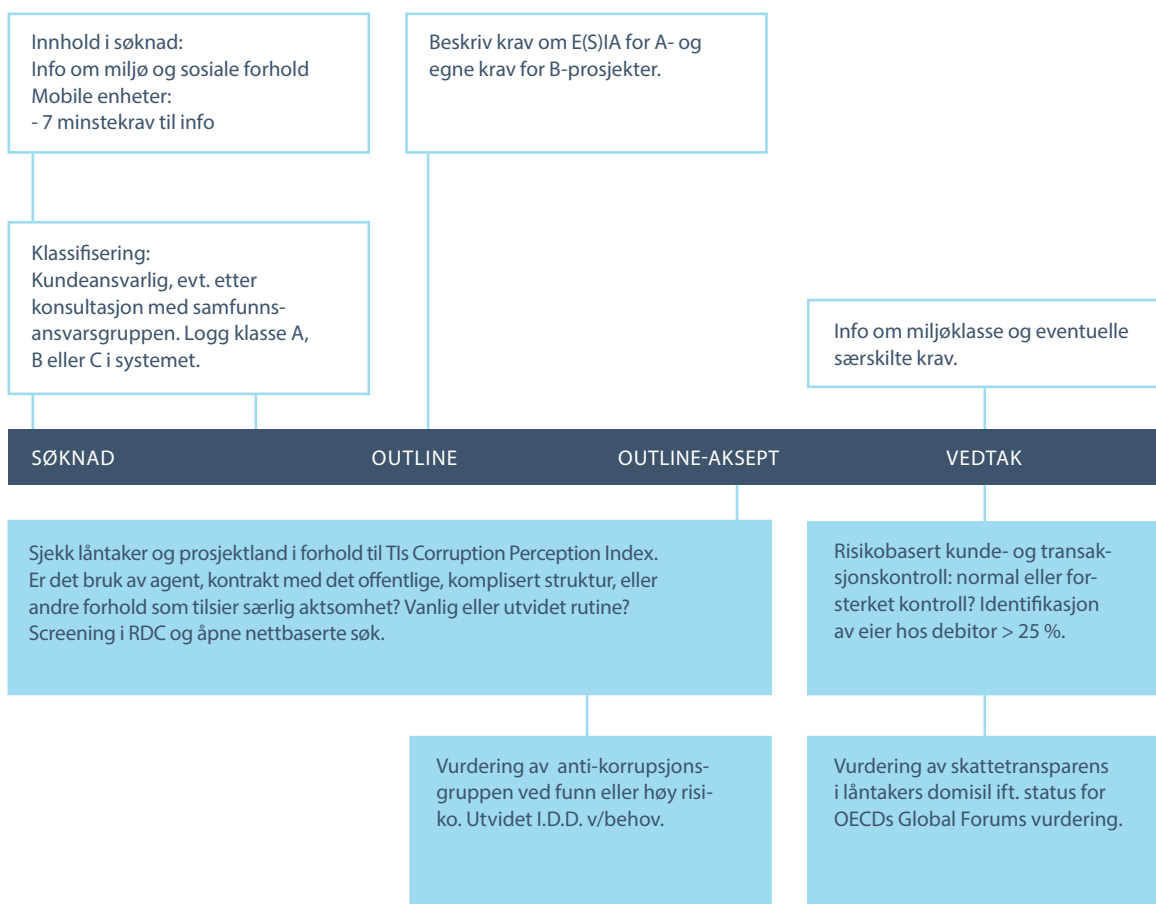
Innhold i søknad:
Info om miljø og sosiale forhold
Mobile enheter:
- 7 minstekrav til info

Beskriv krav om E(S)IA for A- og egne krav for B-prosjekter.

Klassifisering:
Kundeansvarlig, evt. etter konsultasjon med samfunnsansvarsgruppen. Logg klasse A, B eller C i systemet.

Info om miljøklasse og eventuelle særskilte krav.

SØKNAD OUTLINE OUTLINE-AKSEPT VEDTAK

Sjekk låntaker og prosjektland i forhold til TIs Corruption Perception Index. Er det bruk av agent, kontrakt med det offentlige, komplisert struktur, eller andre forhold som tilsier særlig aktsomhet? Vanlig eller utvidet rutine? Screening i RDC og åpne nettbaserte søk.

Risikobasert kunde- og transaksjonskontroll: normal eller forsterket kontroll? Identifikasjon av eier hos debitor > 25 %.

Vurdering av anti-korrupsjonsgruppen ved funn eller høy risiko. Utvidet I.D.D. v/behov.

Vurdering av skattetransparens i låntakers domisil ift. status for OECDs Global Forums vurdering.